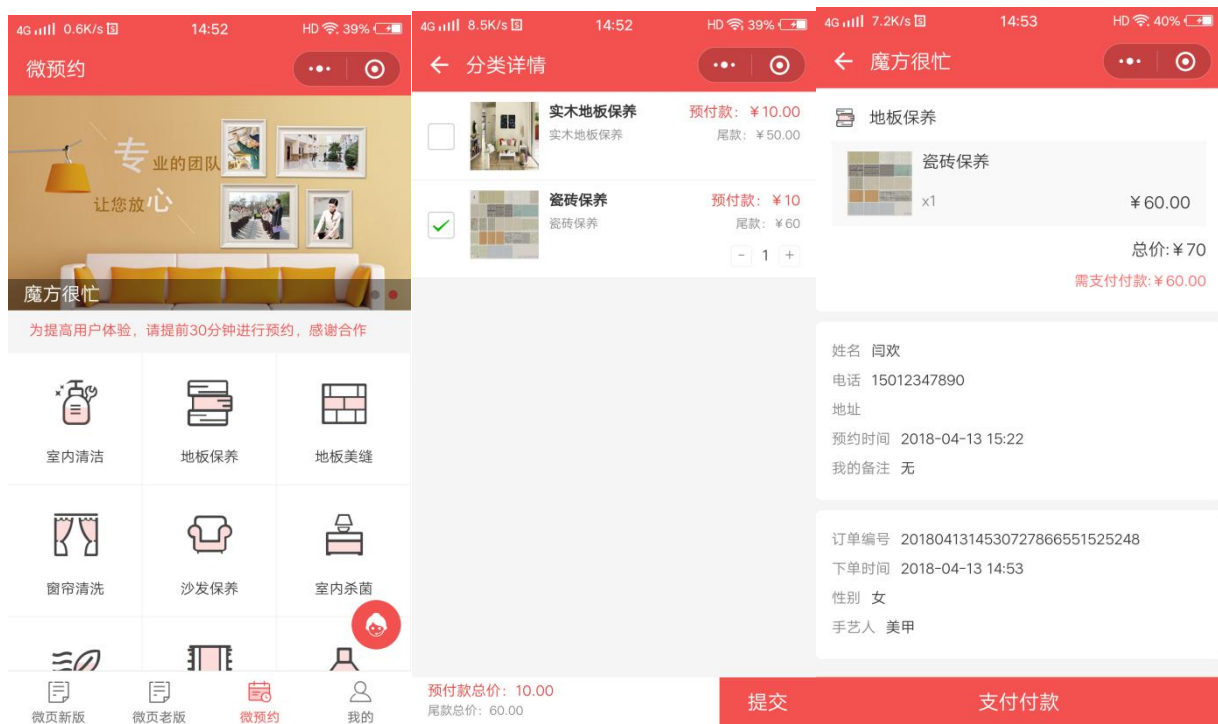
4G 0.6K/s 14:52 HD 39%

微预约

专业的团队
让您放心

魔方很忙

为提高用户体验，请提前30分钟进行预约，感谢合作

室内清洁
地板保养
地板美缝
窗帘清洗
沙发保养
室内杀菌

微页新版
微页老版
微预约
我的

4G 8.5K/s 14:52 HD 39%

← 分类详情

实木地板保养
实木地板保养
预付款：¥10.00
尾款：¥50.00

瓷砖保养
瓷砖保养
预付款：¥10
尾款：¥60
- 1 +

预付款总价：10.00
尾款总价：60.00
提交

4G 7.2K/s 14:53 HD 40%

← 魔方很忙

地板保养

瓷砖保养
x1
¥60.00

总价:¥70
需支付付款:¥60.00

姓名 闫欢
电话 15012347890
地址
预约时间 2018-04-13 15:22
我的备注 无

订单编号 20180413145307278665515252​48
下单时间 2018-04-13 14:53
性别 女
手艺人 美甲

支付付款